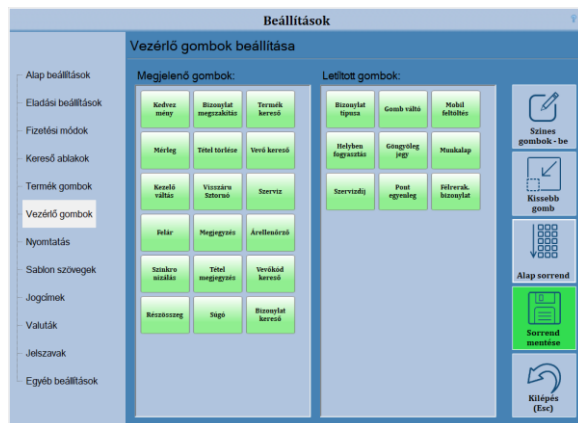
Beállítások

Vezérlő gombok beállítása

Alap beállítások
Eladási beállítások
Fizetési módok
Kereső ablakok
Termék gombok
Vezérlő gombok
Nyomtatás
Sablon szövegek
Jogcímek
Valuták
Jelszavak
Egyéb beállítások

Megjelenő gombok:

Kedvezmény
Bizonylat megszakítás
Termék kereső
Mérleg
Tétel törlése
Vevő kereső
Kezelő váltás
Visszáru Sztornó
Szerviz
Felár
Megjegyzés
Árellenőrző
Szinkronizálás
Tétel megjegyzés
Vevőkód kereső
Részösszeg
Súgó
Bizonylat kereső

Letiltott gombok:

Bizonylat típusa
Gomb váltó
Mobil feltöltés
Helyben fogyasztás
Göngyöleg jegy
Munkalap
Szervizdíj
Pont egyenleg
Félrerak. bizonylat

Színes gombok - be
Kisebb gomb
Alap sorrend
Sorrend mentése
Kilépés (Esc)